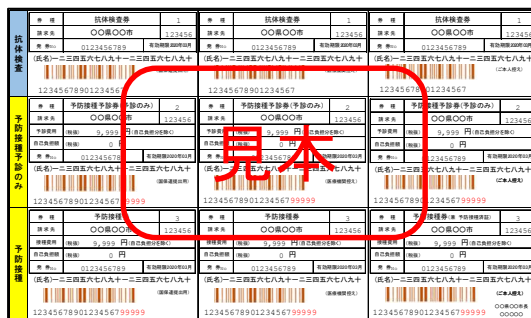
抗体検査

予防接種予診のみ

予防接種

見本

券種 | 抗体検査券 | 1
請求先 | 〇〇県〇〇市 | 123456
券番号 | 0123456789 | 有効期限2020年03月
(氏名)一二三四五六七八九十一二三四五六七八九十
1234567890123456799999

券種 | 抗体検査券 | 1
請求先 | 〇〇県〇〇市 | 123456
券番号 | 0123456789 | 有効期限2020年03月
(氏名)一二三四五六七八九十一二三四五六七八九十
1234567890123456799999

券種 | 抗体検査券
請求先 | 〇〇県〇〇市
券番号 | 0123456789
(氏名)一二三四五六七八九十一二三四五六七八九十
(ご本人控え)
1234567890123456799999

予防接種予診券(予診のみ) | 2
請求先 | 〇〇県〇〇市 | 123456
予診費用 | (税抜) 9,999 円(自己負担分を除く)
自己負担額 | (税抜) 0 円
券番号 | 0123456789 | 有効期限2020年03月
(氏名)一二三四五六七八九十一二三四五六七八九十
(医療機関提出用)
1234567890123456799999

予防接種予診券(予診のみ) | 2
請求先 | 〇〇県〇〇市 | 123456
予診費用 | (税抜) 9,999 円(自己負担分を除く)
自己負担額 | (税抜) 0 円
券番号 | 0123456789 | 有効期限2020年03月
(氏名)一二三四五六七八九十一二三四五六七八九十
(医療機関控え)
1234567890123456799999

予防接種予診券(予診のみ)
請求先 | 〇〇県〇〇市
予診費用 | (税抜) 9,999 円(自己負担分を除く)
自己負担額 | (税抜) 0 円
券番号 | 0123456789
(氏名)一二三四五六七八九十一二三四五六七八九十
(ご本人控え)
1234567890123456799999

予防接種券 | 3
請求先 | 〇〇県〇〇市 | 123456
接種費用 | (税抜) 9,999 円(自己負担分を除く)
自己負担額 | (税抜) 0 円
券番号 | 0123456789 | 有効期限2020年03月
(氏名)一二三四五六七八九十一二三四五六七八九十
(医療機関提出用)
1234567890123456799999

予防接種券 | 3
請求先 | 〇〇県〇〇市 | 123456
接種費用 | (税抜) 9,999 円(自己負担分を除く)
自己負担額 | (税抜) 0 円
券番号 | 0123456789 | 有効期限2020年03月
(氏名)一二三四五六七八九十一二三四五六七八九十
(医療機関控え)
1234567890123456799999

予防接種券(予防接種済証)
請求先 | 〇〇県〇〇市
接種費用 | (税抜) 9,999 円(自己負担分を除く)
自己負担額 | (税抜) 0 円
券番号 | 0123456789
(氏名)一二三四五六七八九十一二三四五六七八九十
〇〇県〇〇市
(ご本人控え)
1234567890123456799999